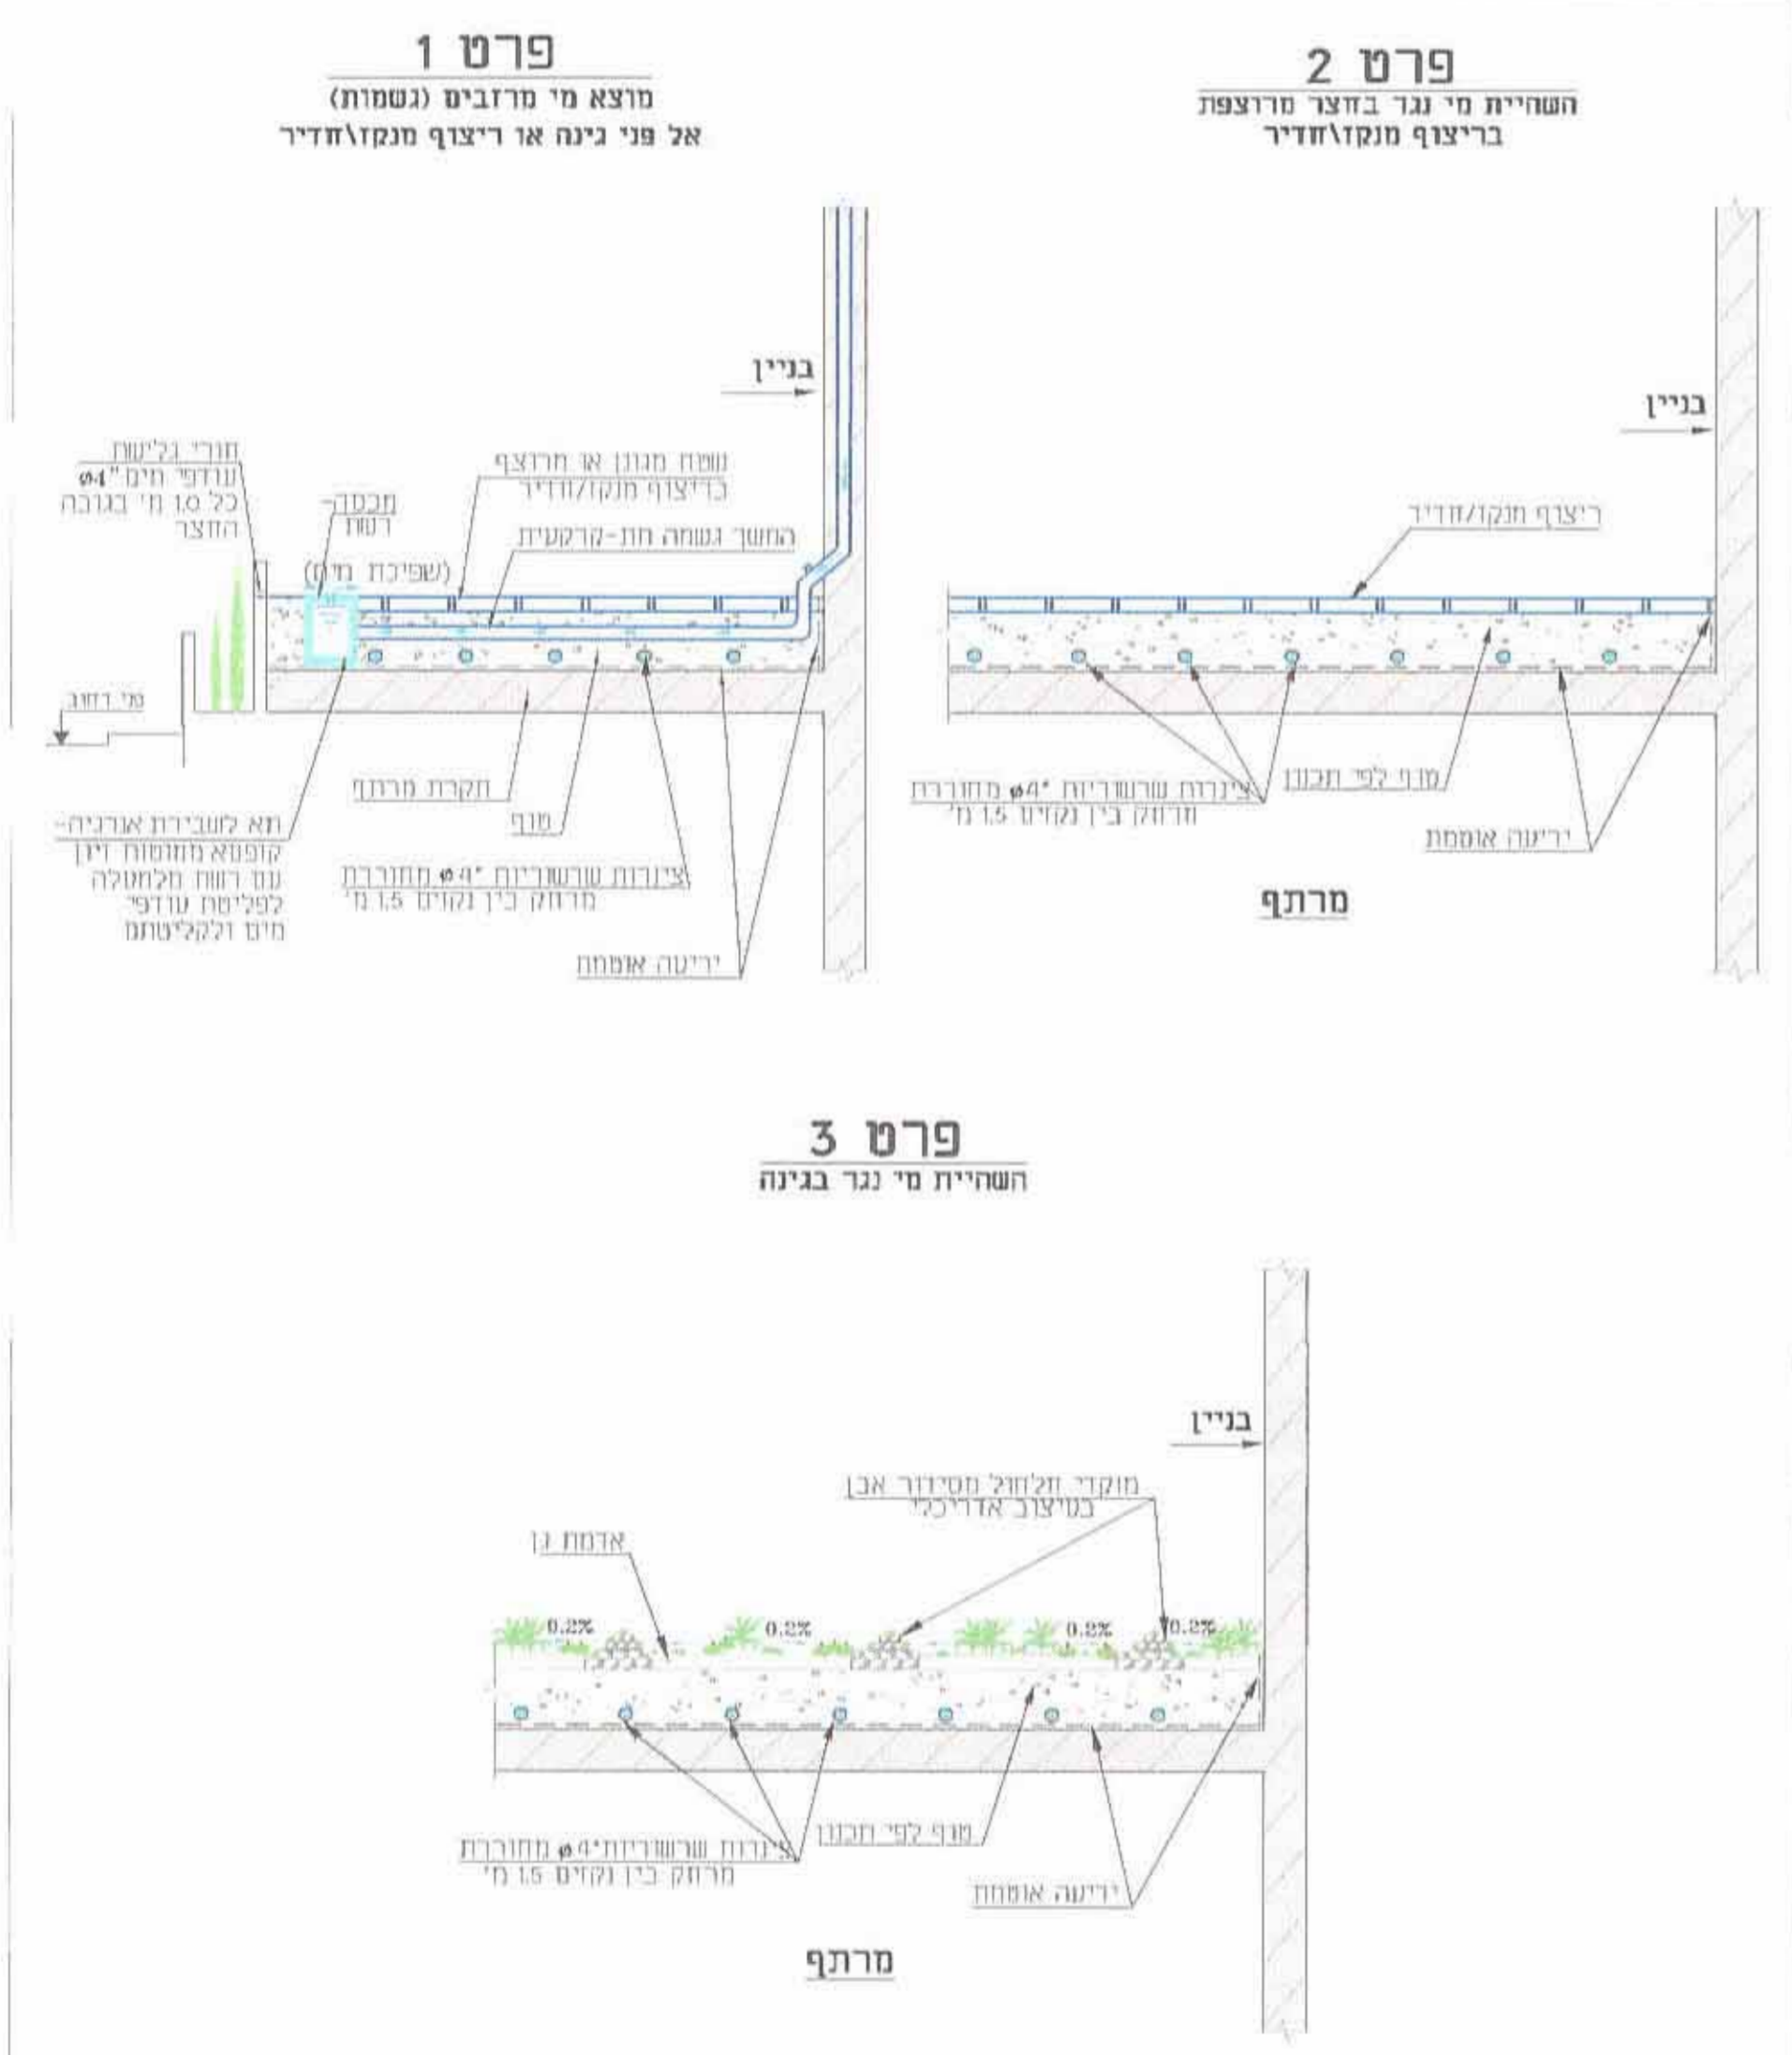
פרט 1
מוצא מי מרזבים (גשמות)
אל פני גינה או ריצוף מנקז\חדיר

פרט 2
השהיית מי נגר בחצר מרוצפת
בריצוף מנקז\חדיר

בניין

חורי בליעת עודפי מים "ø4 כל 1.0 מ' בגובה החצר

מכסה- רשת

(שפיכת מים)

שטח מגונן או מרצף בריצוף מנקז/חדיר

המשך גשמה תת-קרקעית

מי דחוב

תא לשבירת אנרגיה- קופסא ממוסות ויזן עם רשת מלמעלה לפליטת עודפי מים ולקליטתם

תקרת מרתף

מצע

צינורות שרשוריות "ø4 מחוררת מרווק בין נקזים 1.5 מ'

יריעה אוטמת

בניין

ריצוף מנקז/חדיר

צינורות שרשוריות "ø4 מחוררת מרווק בין נקזים 1.5 מ'

מצע לפי תכנון

יריעה אוטמת

מרתף

פרט 3
השהיית מי נגר בגינה

בניין

מוקדי חלחול מסידור אבן בעיצוב אדריכלי

אדמת גן

0.2% 0.2% 0.2% 0.2%

צינורות שרשוריות"ø4 מחוררת מרווק בין נקזים 1.5 מ'

מצע לפי תכנון

יריעה אוטמת

מרתף